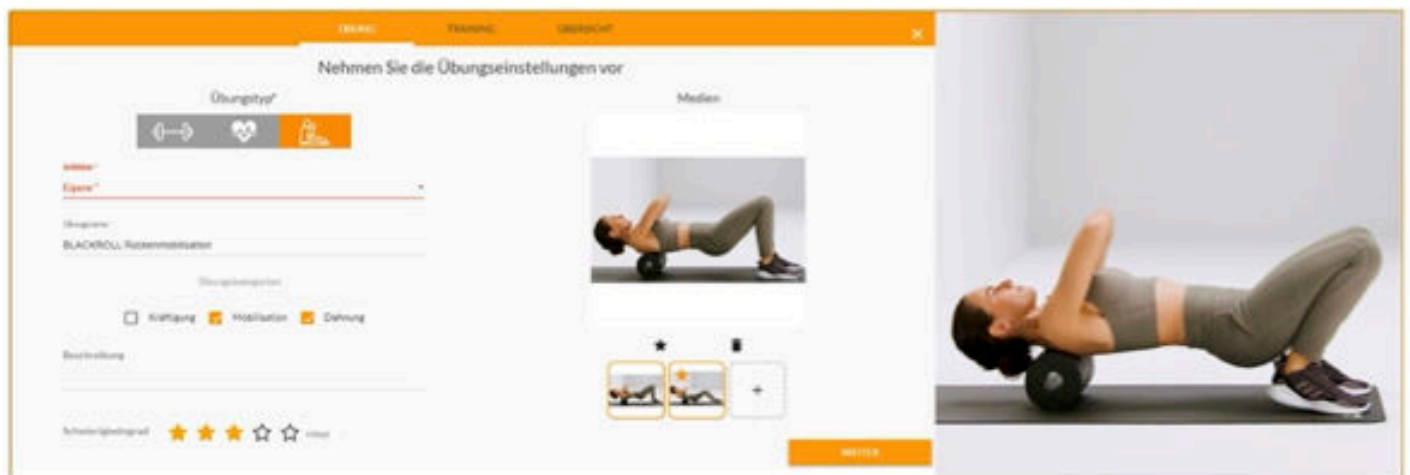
ÜBUNG TRAINING ÜBERSICHT

Nehmen Sie die Übungseinstellungen vor

Übungstyp*

Inhaber*
Eigene*

Übungsname
BLACKROLL Rückenmobilisation

Übungskategorien

Kräftigung Mobilisation Dehnung

Beschreibung

Schwierigkeitsgrad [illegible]

Medien

+

WEITER